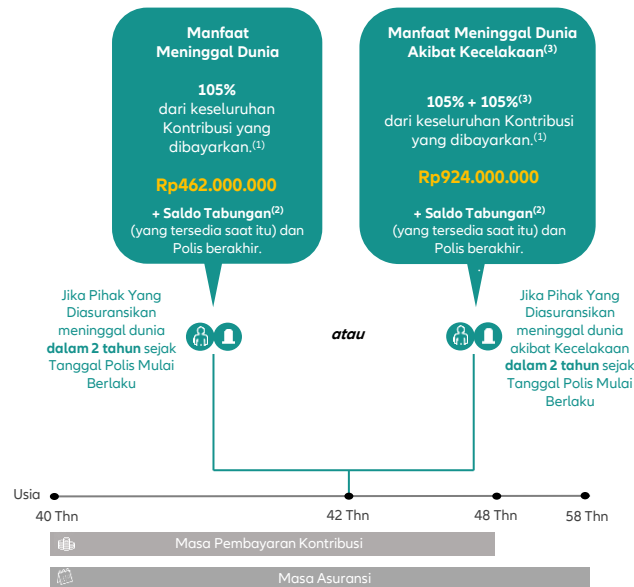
Manfaat Meninggal Dunia

105% dari keseluruhan Kontribusi yang dibayarkan.$^{(1)}$

Rp462.000.000

+ Saldo Tabungan$^{(2)}$ (yang tersedia saat itu) dan Polis berakhir.

Manfaat Meninggal Dunia Akibat Kecelakaan$^{(3)}$

105% + 105%$^{(3)}$ dari keseluruhan Kontribusi yang dibayarkan.$^{(1)}$

Rp924.000.000

+ Saldo Tabungan$^{(2)}$ (yang tersedia saat itu) dan Polis berakhir.

Jika Pihak Yang Diasuransikan meninggal dunia dalam 2 tahun sejak Tanggal Polis Mulai Berlaku

atau

Jika Pihak Yang Diasuransikan meninggal dunia akibat Kecelakaan dalam 2 tahun sejak Tanggal Polis Mulai Berlaku

Usia

40 Thn

42 Thn

48 Thn

58 Thn

Masa Pembayaran Kontribusi

Masa Asuransi